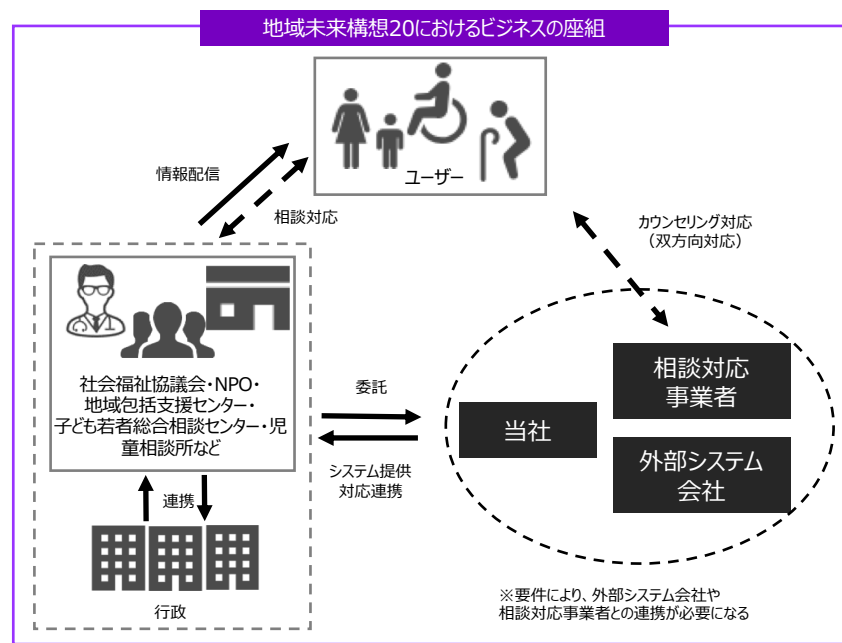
地域未来構想20におけるビジネスの座組

ユーザー

情報配信

相談対応

カウンセリング対応
（双方向対応）

社会福祉協議会・NPO・地域包括支援センター・子ども若者総合相談センター・児童相談所など

委託

システム提供
対応連携

当社

相談対応事業者

外部システム会社

連携

行政

※要件により、外部システム会社や相談対応事業者との連携が必要になる